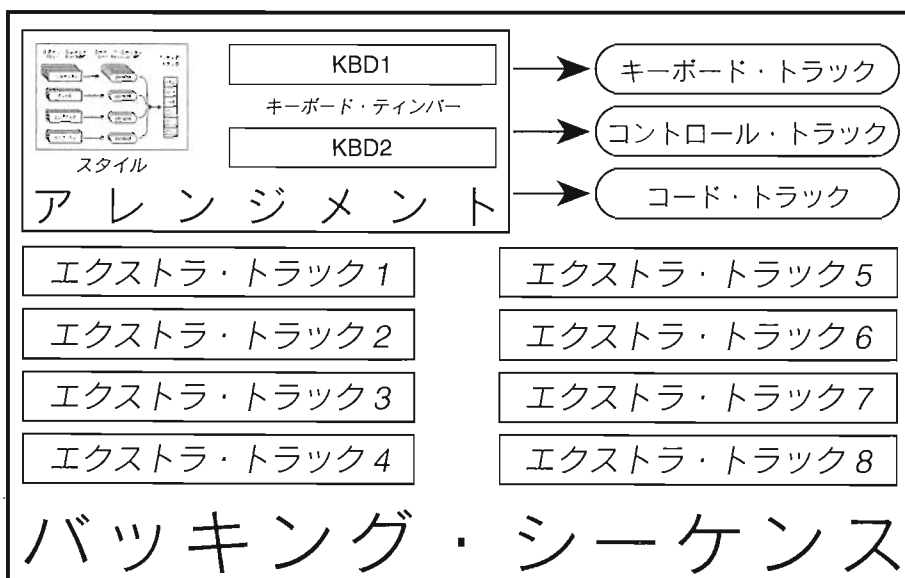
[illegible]

スタイル

KBD1

キーボード・ティンバー

KBD2

アレンジメント

キーボード・トラック

コントロール・トラック

コード・トラック

エクストラ・トラック1

エクストラ・トラック2

エクストラ・トラック3

エクストラ・トラック4

エクストラ・トラック5

エクストラ・トラック6

エクストラ・トラック7

エクストラ・トラック8

バッキング・シーケンス